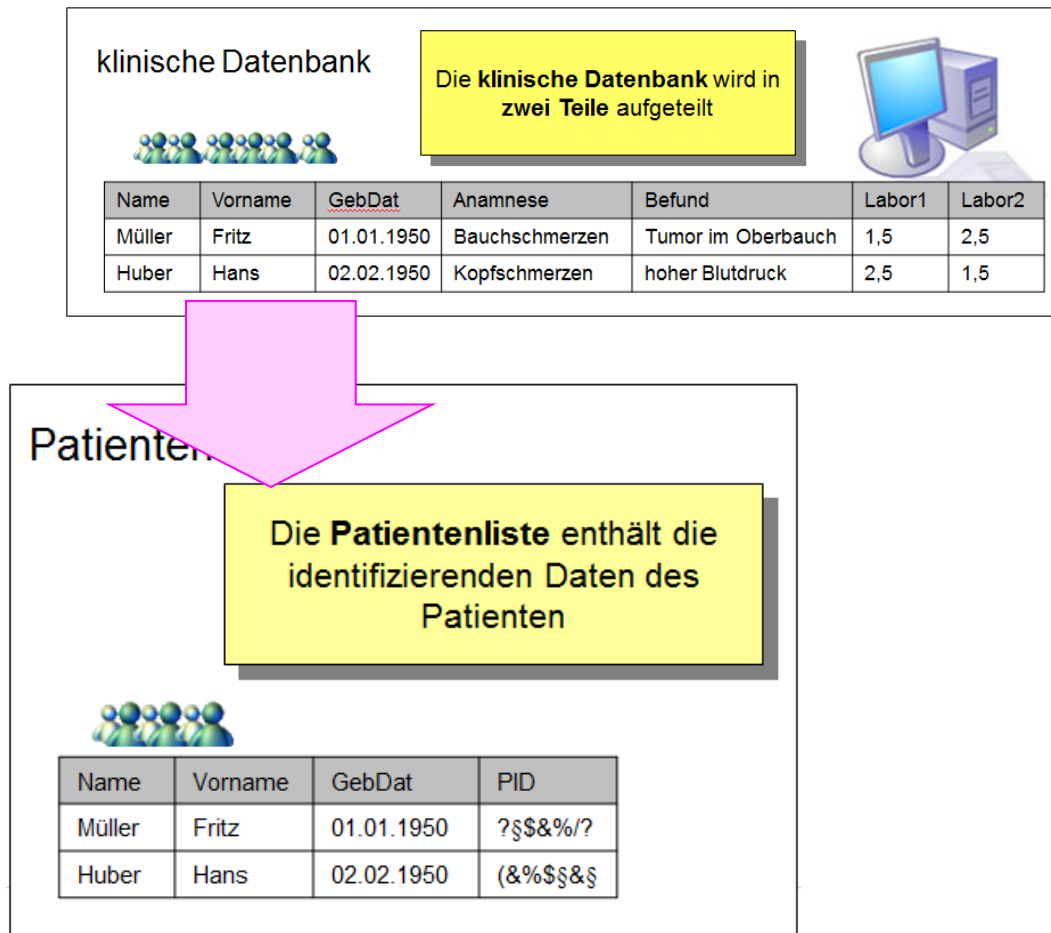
klinische Datenbank

Die **klinische Datenbank** wird in **zwei Teile** aufgeteilt

| Name | Vorname | GebDat | Anamnese | Befund | Labor1 | Labor2 |
|---|---|---|---|---|---|---|
| Müller | Fritz | 01.01.1950 | Bauchschmerzen | Tumor im Oberbauch | 1,5 | 2,5 |
| Huber | Hans | 02.02.1950 | Kopfschmerzen | hoher Blutdruck | 2,5 | 1,5 |

Patienten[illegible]

Die **Patientenliste** enthält die identifizierenden Daten des Patienten

| Name | Vorname | GebDat | PID |
|---|---|---|---|
| Müller | Fritz | 01.01.1950 | ?§$&%/? |
| Huber | Hans | 02.02.1950 | (&%$§&§ |